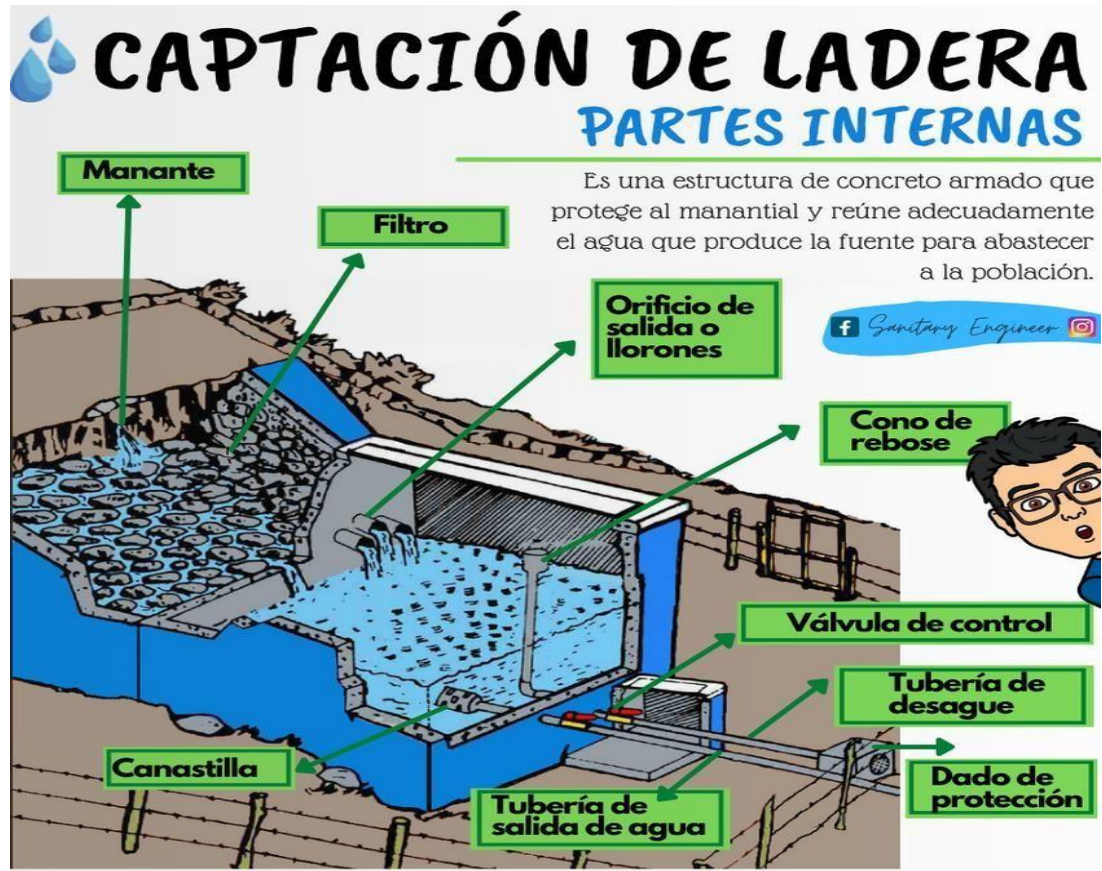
CAPTACIÓN DE LADERA
PARTES INTERNAS

Es una estructura de concreto armado que protege al manantial y reúne adecuadamente el agua que produce la fuente para abastecer a la población.

Sanitary Engineer

Manante

Filtro

Orificio de salida o llorones

Cono de rebose

Válvula de control

Tubería de desague

Canastilla

Dado de protección

Tubería de salida de agua